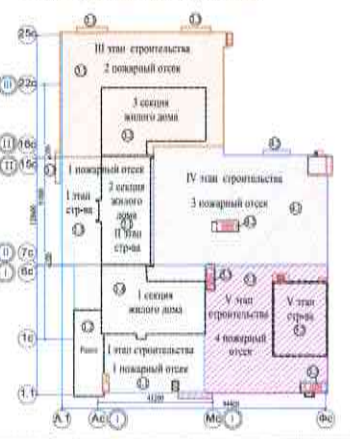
25с
22с
16с
15с
7с
6с
1с
1.1
III этап строительства
2 пожарный отсек
3 секция жилого дома
1 пожарный отсек
2 секция жилого дома
I этап стр-ва
II этап стр-ва
IV этап строительства
3 пожарный отсек
1 секция жилого дома
V этап строительства
4 пожарный отсек
V этап стр-ва
I этап строительства
1 пожарный отсек
А.1
Ас
Мс
Фс